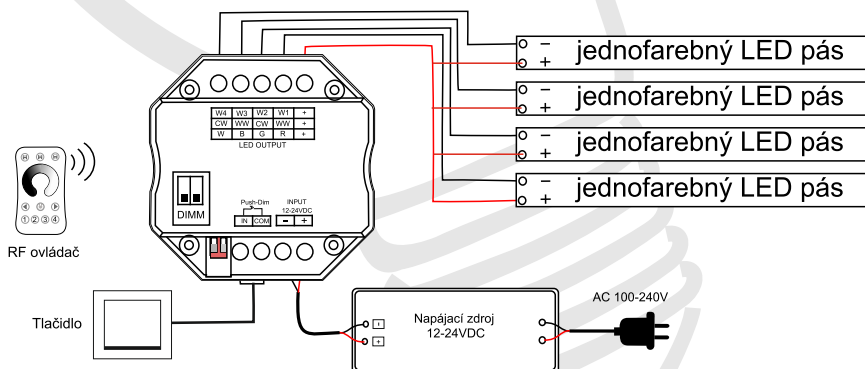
| W4 | W3 | W2 | W1 | + |
|---|---|---|---|---|
| CW | WW | CW | WW | + |
| W | B | G | R | + |

LED OUTPUT

DIMM

Push-Dim

IN COM

INPUT 12-24VDC

− +

− + jednofarebný LED pás

− + jednofarebný LED pás

− + jednofarebný LED pás

− + jednofarebný LED pás

①②③④

RF ovládač

Tlačidlo

Napájací zdroj 12-24VDC

− +

AC 100-240V